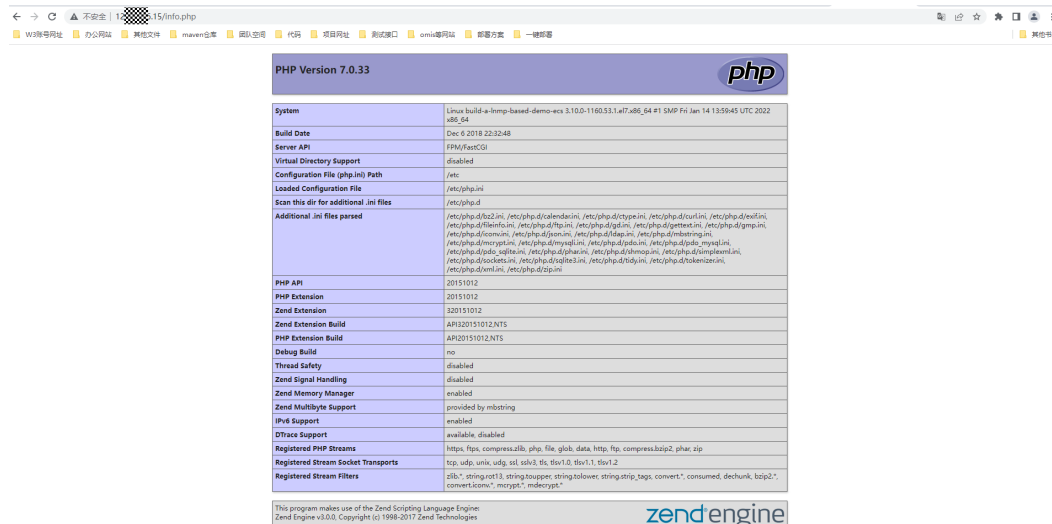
不安全 | 12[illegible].15/info.php

W3账号网址 | 办公网站 | 其他文件 | maven仓库 | 团队空间 | 代码 | 项目网址 | 测试接口 | omis等网站 | 部署方案 | 一键部署 | 其他书

PHP Version 7.0.33

php

| | |
|---|---|
| System | Linux build-a-lnmp-based-demo-ecs 3.10.0-1160.53.1.el7.x86_64 #1 SMP Fri Jan 14 13:59:45 UTC 2022 x86_64 |
| Build Date | Dec 6 2018 22:32:48 |
| Server API | FPM/FastCGI |
| Virtual Directory Support | disabled |
| Configuration File (php.ini) Path | /etc |
| Loaded Configuration File | /etc/php.ini |
| Scan this dir for additional .ini files | /etc/php.d |
| Additional .ini files parsed | /etc/php.d/bz2.ini, /etc/php.d/calendar.ini, /etc/php.d/ctype.ini, /etc/php.d/curl.ini, /etc/php.d/exif.ini, /etc/php.d/fileinfo.ini, /etc/php.d/ftp.ini, /etc/php.d/gd.ini, /etc/php.d/gettext.ini, /etc/php.d/gmp.ini, /etc/php.d/iconv.ini, /etc/php.d/json.ini, /etc/php.d/ldap.ini, /etc/php.d/mbstring.ini, /etc/php.d/mcrypt.ini, /etc/php.d/mysqli.ini, /etc/php.d/pdo.ini, /etc/php.d/pdo_mysql.ini, /etc/php.d/pdo_sqlite.ini, /etc/php.d/phar.ini, /etc/php.d/shmop.ini, /etc/php.d/simplexml.ini, /etc/php.d/sockets.ini, /etc/php.d/sqlite3.ini, /etc/php.d/tidy.ini, /etc/php.d/tokenizer.ini, /etc/php.d/xml.ini, /etc/php.d/zip.ini |
| PHP API | 20151012 |
| PHP Extension | 20151012 |
| Zend Extension | 320151012 |
| Zend Extension Build | API320151012,NTS |
| PHP Extension Build | API20151012,NTS |
| Debug Build | no |
| Thread Safety | disabled |
| Zend Signal Handling | disabled |
| Zend Memory Manager | enabled |
| Zend Multibyte Support | provided by mbstring |
| IPv6 Support | enabled |
| DTrace Support | available, disabled |
| Registered PHP Streams | https, ftps, compress.zlib, php, file, glob, data, http, ftp, compress.bzip2, phar, zip |
| Registered Stream Socket Transports | tcp, udp, unix, udg, ssl, sslv3, tls, tlsv1.0, tlsv1.1, tlsv1.2 |
| Registered Stream Filters | zlib.*, string.rot13, string.toupper, string.tolower, string.strip_tags, convert.*, consumed, dechunk, bzip2.*, convert.iconv.*, mcrypt.*, mdecrypt.* |

This program makes use of the Zend Scripting Language Engine:
Zend Engine v3.0.0, Copyright (c) 1998-2017 Zend Technologies

zend engine